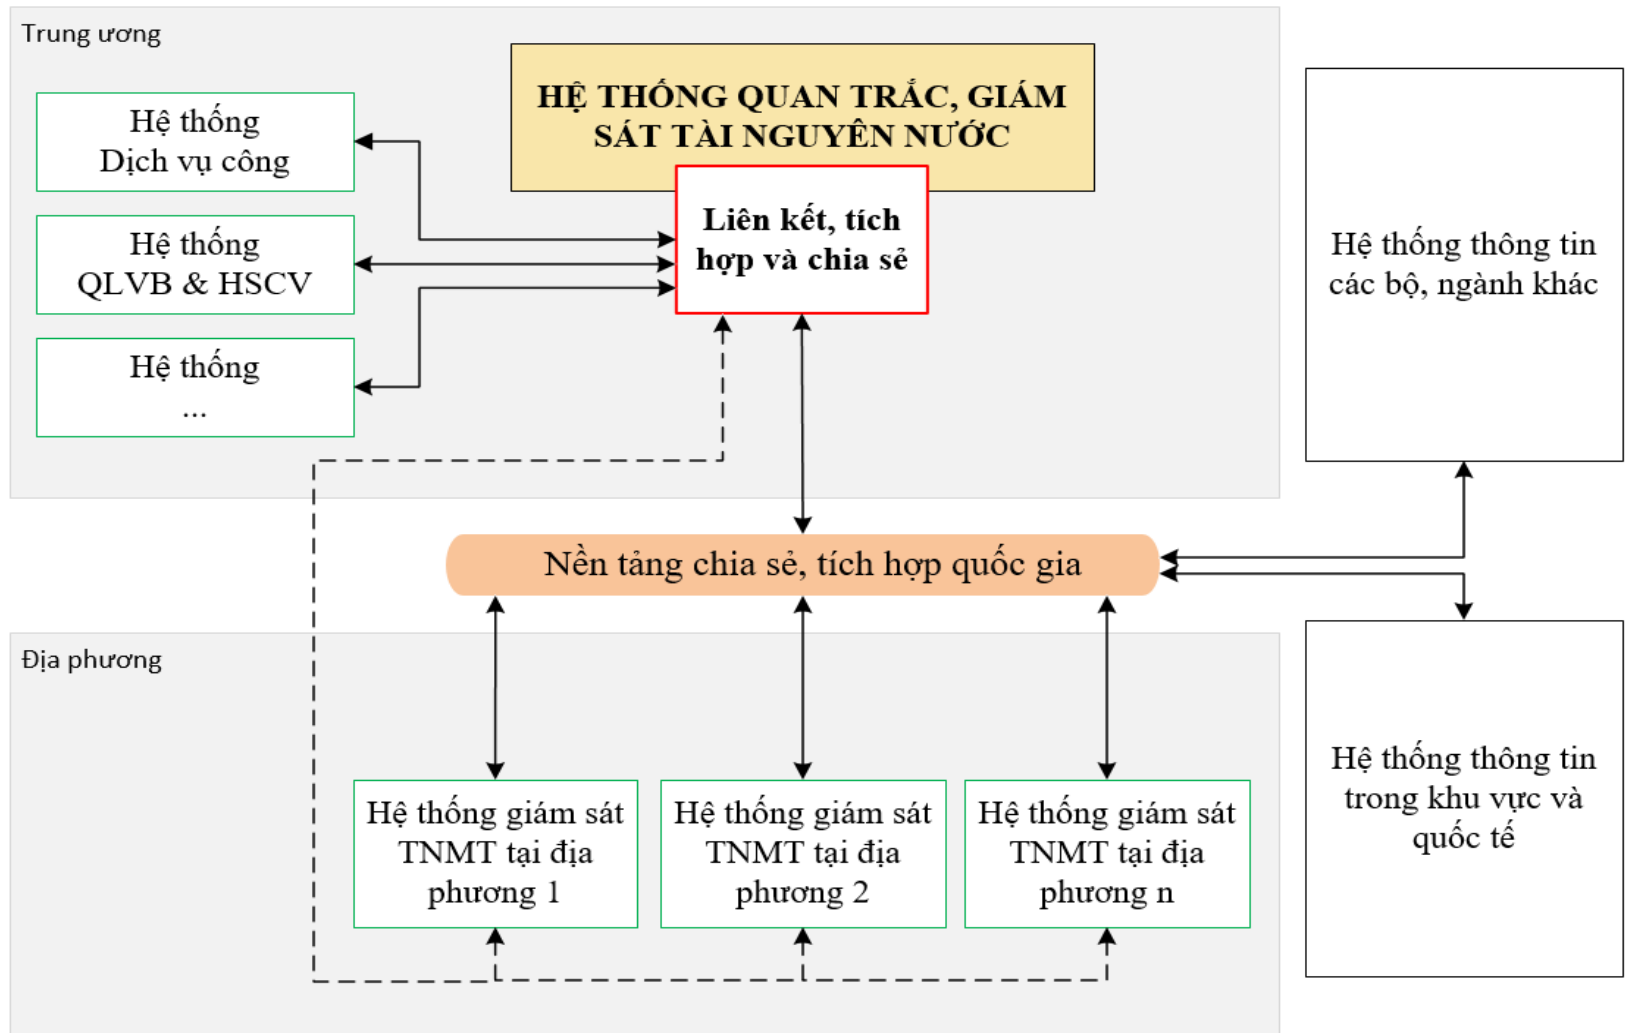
Trung ương

HỆ THỐNG QUAN TRẮC, GIÁM SÁT TÀI NGUYÊN NƯỚC

Liên kết, tích hợp và chia sẻ

Hệ thống Dịch vụ công

Hệ thống QLVB & HSCV

Hệ thống ...

Hệ thống thông tin các bộ, ngành khác

Nền tảng chia sẻ, tích hợp quốc gia

Địa phương

Hệ thống giám sát TNMT tại địa phương 1

Hệ thống giám sát TNMT tại địa phương 2

Hệ thống giám sát TNMT tại địa phương n

Hệ thống thông tin trong khu vực và quốc tế